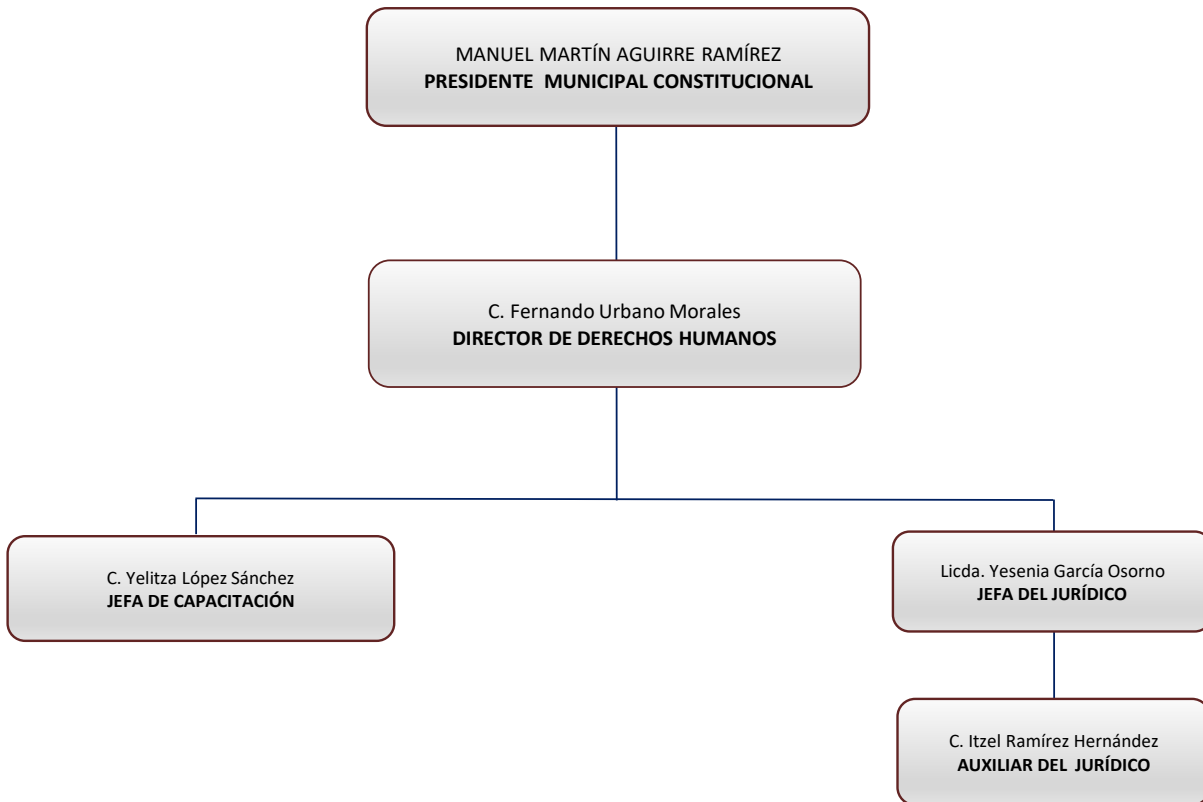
MANUEL MARTÍN AGUIRRE RAMÍREZ
PRESIDENTE MUNICIPAL CONSTITUCIONAL

C. Fernando Urbano Morales
DIRECTOR DE DERECHOS HUMANOS

C. Yelitza López Sánchez
JEFA DE CAPACITACIÓN

Licda. Yesenia García Osorno
JEFA DEL JURÍDICO

C. Itzel Ramírez Hernández
AUXILIAR DEL JURÍDICO